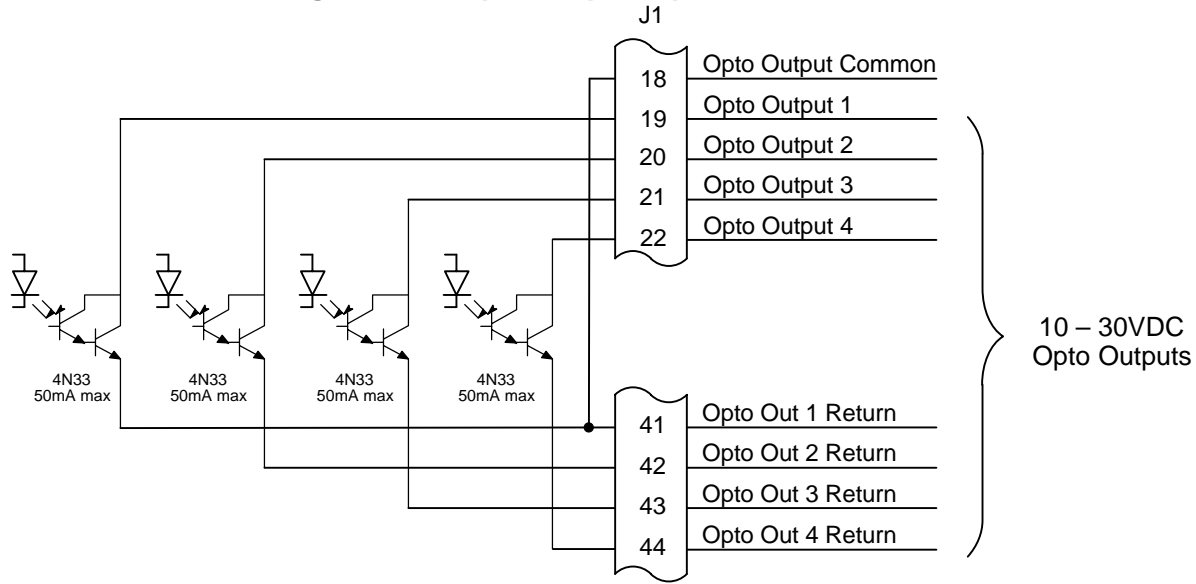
J1

18 Opto Output Common
19 Opto Output 1
20 Opto Output 2
21 Opto Output 3
22 Opto Output 4

4N33
50mA max

4N33
50mA max

4N33
50mA max

4N33
50mA max

41 Opto Out 1 Return
42 Opto Out 2 Return
43 Opto Out 3 Return
44 Opto Out 4 Return

10 – 30VDC
Opto Outputs